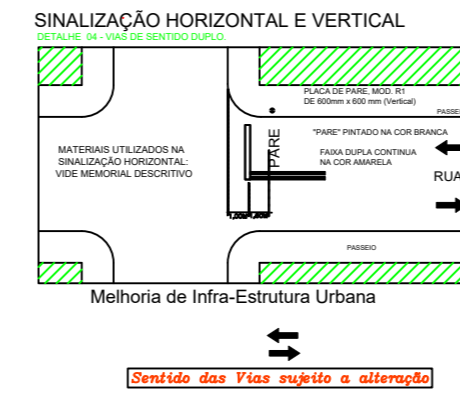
SINALIZAÇÃO HORIZONTAL E VERTICAL
DETALHE 04 - VIAS DE SENTIDO DUPLO.

PLACA DE PARE, MOD. R1
DE 600mm x 600 mm (Vertical)

PASSEIO

MATERIAIS UTILIZADOS NA SINALIZAÇÃO HORIZONTAL: VIDE MEMORIAL DESCRITIVO

"PARE" PINTADO NA COR BRANCA

PARE

FAIXA DUPLA CONTINUA NA COR AMARELA

RUA

PASSEIO

Melhoria de Infra-Estrutura Urbana

Sentido das Vias sujeito a alteração